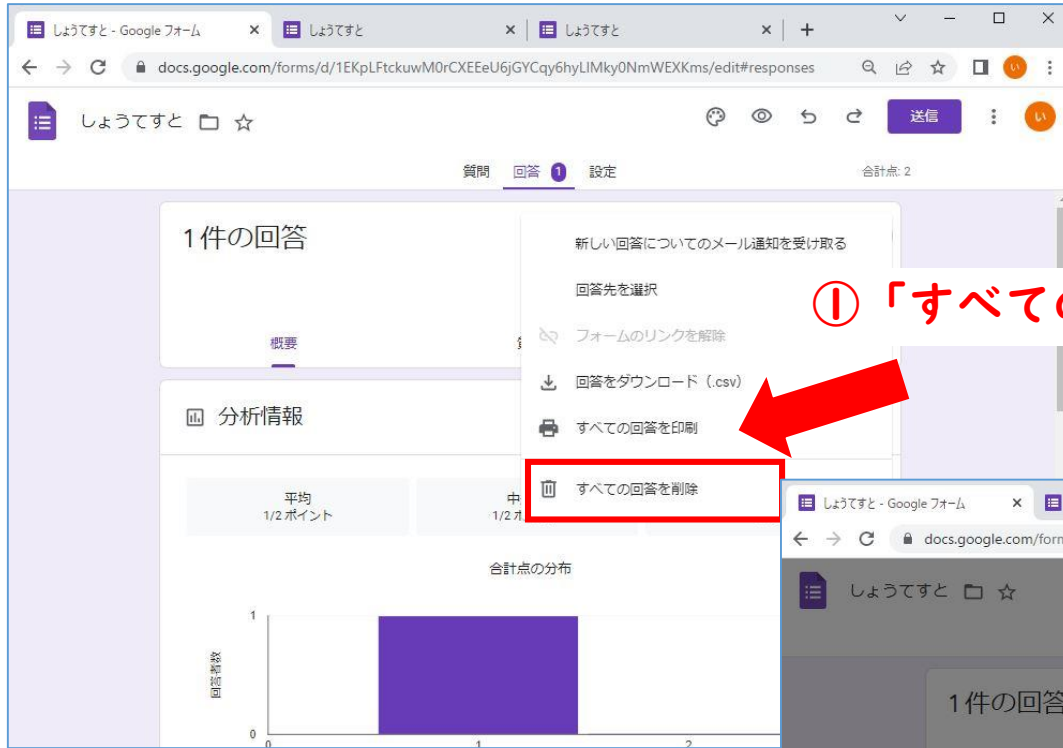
しょうてすと - Google フォーム × しょうてすと × しょうてすと × +

docs.google.com/forms/d/1EKpLFtckuwM0rCXEEeU6jGYCqy6hyLIMky0NmWEXKms/edit#responses

しょうてすと

送信

質問 回答 1 設定

合計点: 2

1 件の回答

概要

新しい回答についてのメール通知を受け取る

回答先を選択

フォームのリンクを解除

回答をダウンロード（.csv）

すべての回答を印刷

すべての回答を削除

① 「すべての

分析情報

平均
1/2 ポイント

中
1/2 ポ

合計点の分布

1

0

回答者数

0 1 2

しょうてすと - Google フォーム ×

docs.google.com/form

しょうてすと

1 件の回答